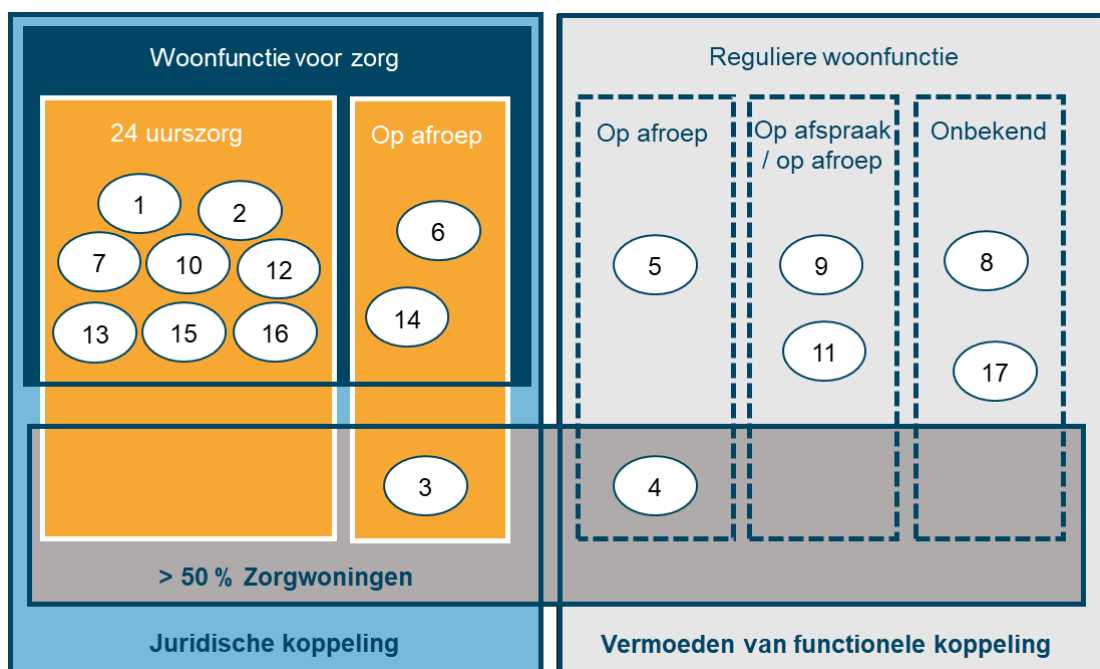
Woonfunctie voor zorg

24 uurszorg

1 2 7 10 12 13 15 16

Op afroep

6 14 3

Reguliere woonfunctie

Op afroep

5 4

Op afspraak / op afroep

9 11

Onbekend

8 17

> 50 % Zorgwoningen

Juridische koppeling

Vermoeden van functionele koppeling